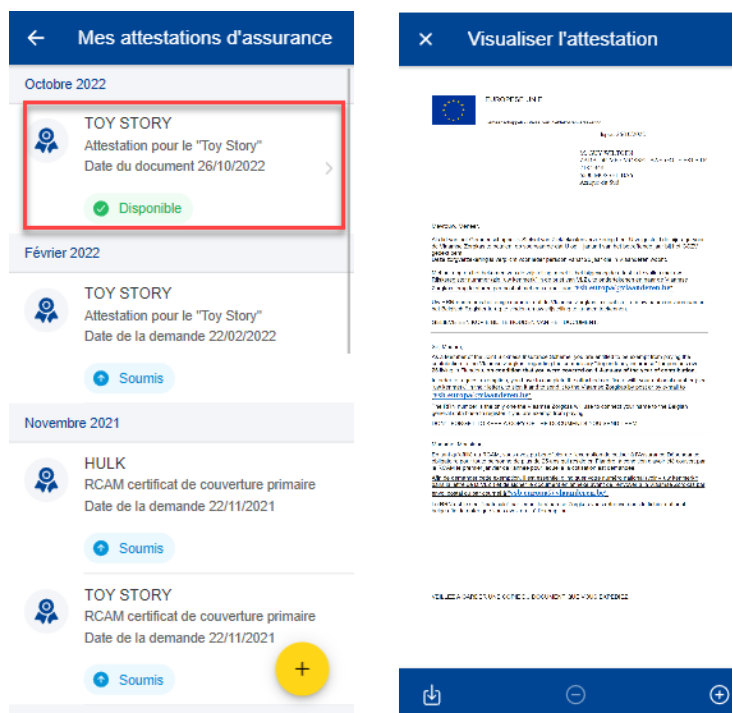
Mes attestations d'assurance

Octobre 2022

TOY STORY
Attestation pour le "Toy Story"
Date du document 26/10/2022
Disponible

Février 2022

TOY STORY
Attestation pour le "Toy Story"
Date de la demande 22/02/2022
Soumis

Novembre 2021

HULK
RCAM certificat de couverture primaire
Date de la demande 22/11/2021
Soumis

TOY STORY
RCAM certificat de couverture primaire
Date de la demande 22/11/2021
Soumis

+

Visualiser l'attestation

EUROPESE UNIE

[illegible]

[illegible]

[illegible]

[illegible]

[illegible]

VEUILLEZ GARDER UNE COPIE DU DOCUMENT QUE VOUS EXPEDIEZ